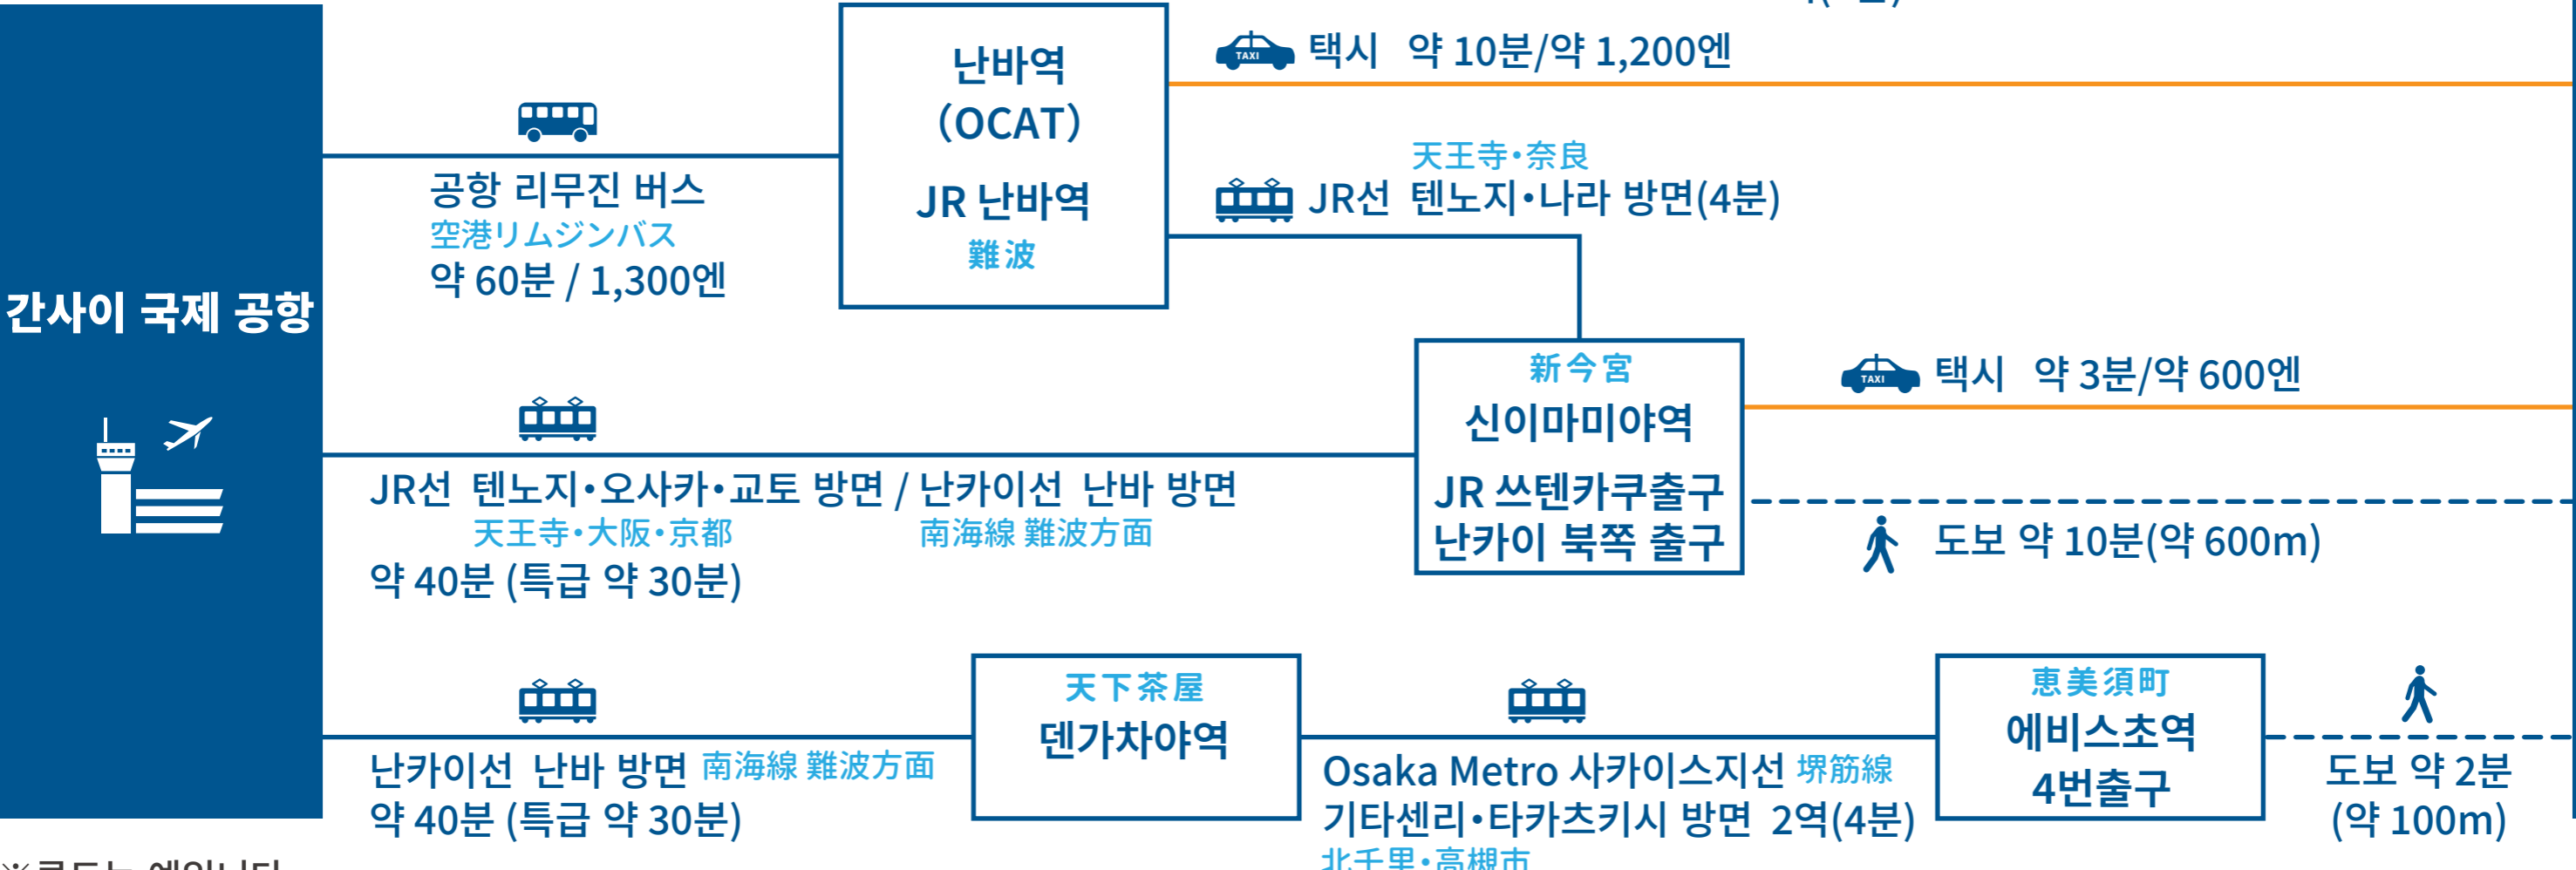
간사이 국제 공항

공항 리무진 버스
空港リムジンバス
약 60분 / 1,300엔

난바역
(OCAT)
JR 난바역
難波

TAXI 택시 약 10분/약 1,200엔

天王寺•奈良
JR선 텐노지•나라 방면(4분)

新今宮
신이마미야역
JR 쓰텐카쿠출구
난카이 북쪽 출구

TAXI 택시 약 3분/약 600엔

도보 약 10분(약 600m)

JR선 텐노지•오사카•교토 방면 / 난카이선 난바 방면
天王寺•大阪•京都 南海線 難波方面
약 40분 (특급 약 30분)

天下茶屋
덴가차야역

난카이선 난바 방면 南海線 難波方面
약 40분 (특급 약 30분)

Osaka Metro 사카이스지선 堺筋線
기타센리•타카츠키시 방면 2역(4분)
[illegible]

恵美須町
에비스초역
4번출구

도보 약 2분
(약 100m)

※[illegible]